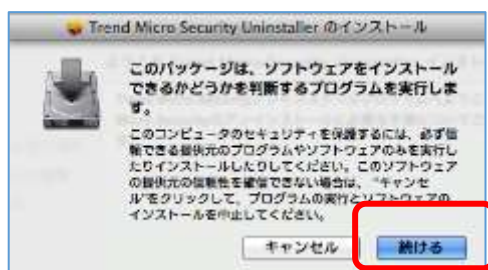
Trend Micro Security Uninstaller のインストール

このパッケージは、ソフトウェアをインストールできるかどうかを判断するプログラムを実行します。

このコンピュータのセキュリティを保護するには、必ず信頼できる提供元のプログラムやソフトウェアのみを実行したりインストールしたりしてください。このソフトウェアの提供元の信頼性を確信できない場合は、"キャンセル"をクリックして、プログラムの実行とソフトウェアのインストールを中止してください。

キャンセル

続ける